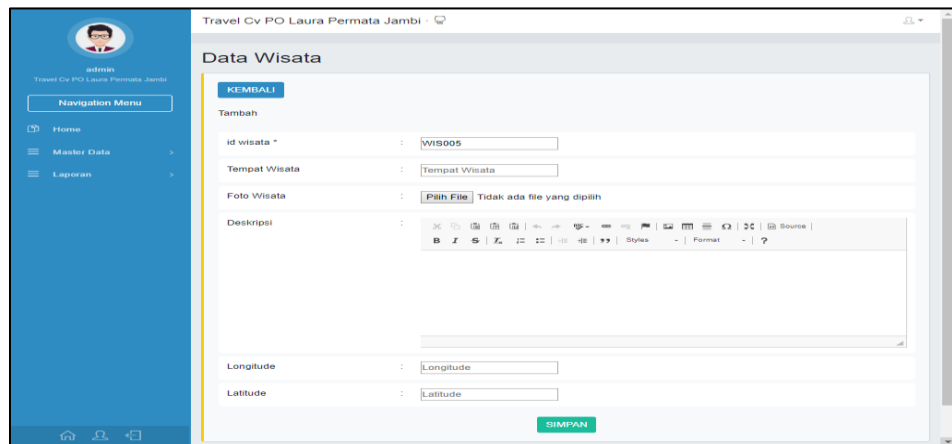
admin
Travel Cv PO Laura Permata Jambi

Navigation Menu

Home

Master Data

Laporan

Travel Cv PO Laura Permata Jambi

Data Wisata

KEMBALI

Tambah

id wisata * : WIS005

Tempat Wisata : Tempat Wisata

Foto Wisata : Pilih File Tidak ada file yang dipilih

Deskripsi :

Source

B I S | $I_x$ | Styles - | Format - | ?

Longitude : Longitude

Latitude : Latitude

SIMPAN